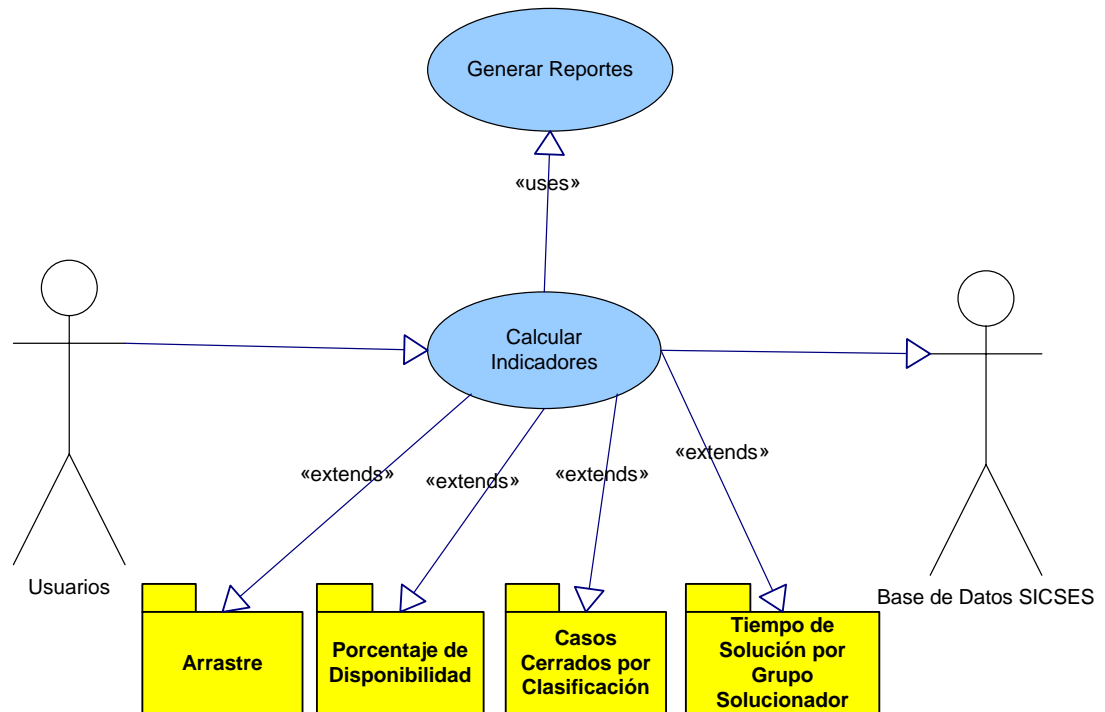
Generar Reportes

«uses»

Calcular Indicadores

Usuarios

Base de Datos SICSES

«extends»

«extends»

«extends»

«extends»

Arrastre

Porcentaje de Disponibilidad

Casos Cerrados por Clasificación

Tiempo de Solución por Grupo Solucionador